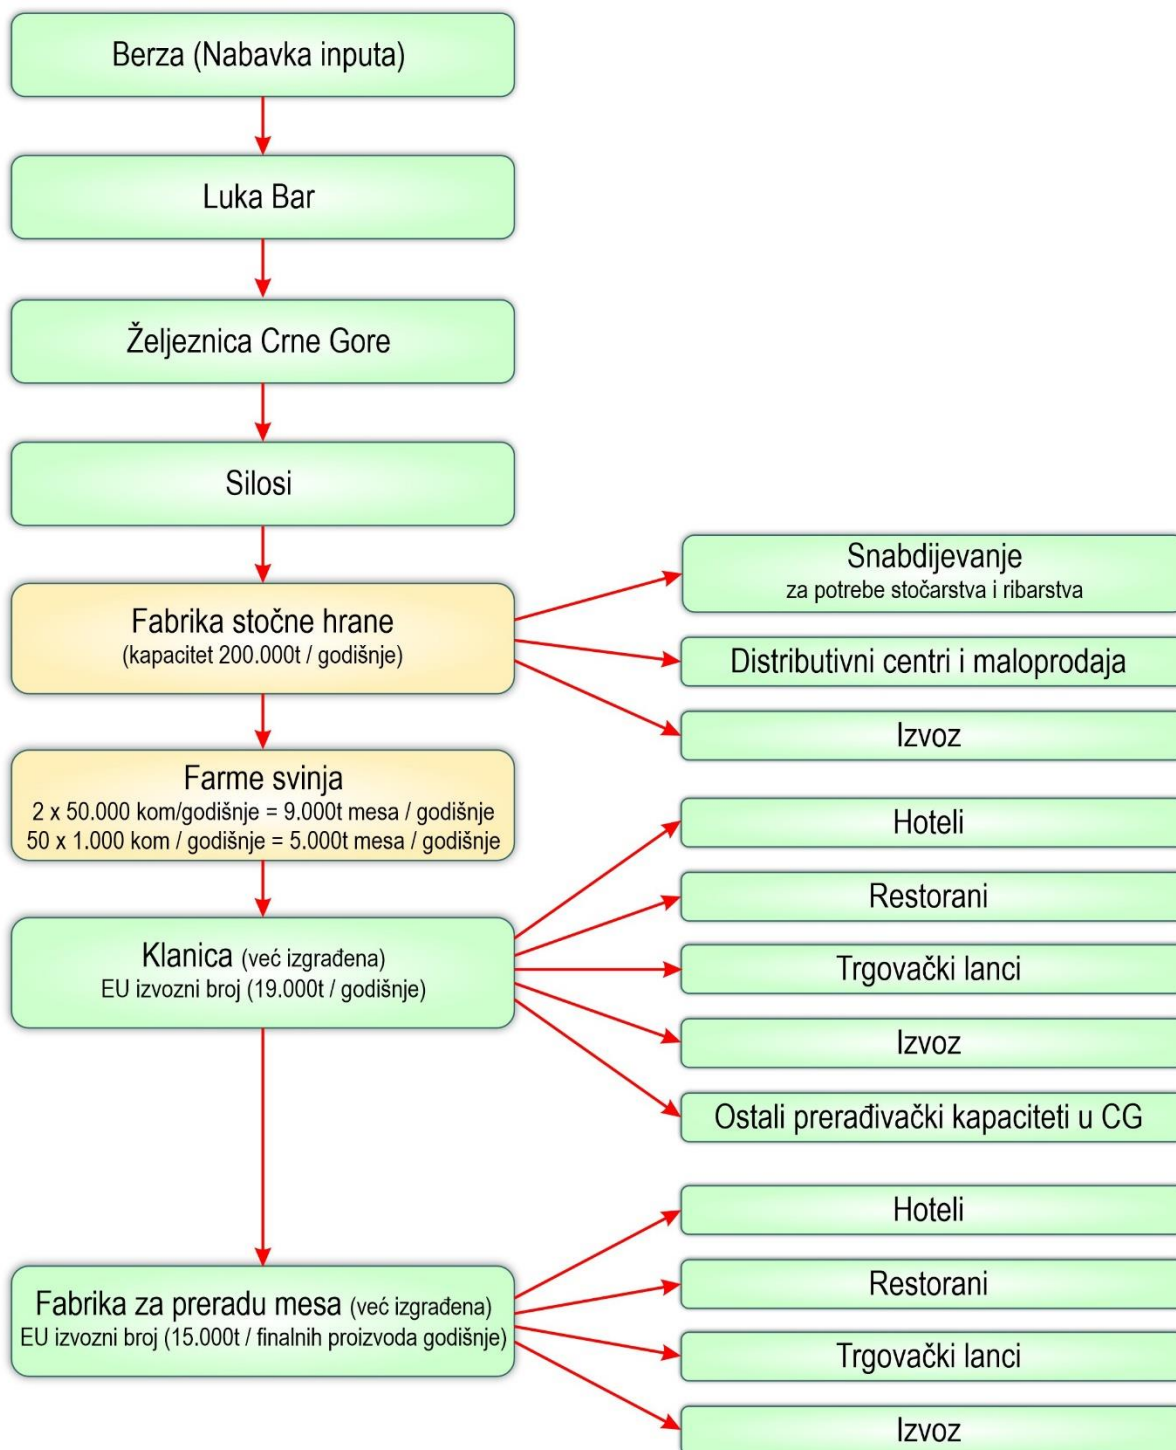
Berza (Nabavka inputa)

Luka Bar

Željeznica Crne Gore

Silosi

Fabrika stočne hrane
(kapacitet 200.000t / godišnje)

Snabdijevanje
za potrebe stočarstva i ribarstva

Distributivni centri i maloprodaja

Izvoz

Farme svinja
2 x 50.000 kom/godišnje = 9.000t mesa / godišnje
50 x 1.000 kom / godišnje = 5.000t mesa / godišnje

Klanica (već izgrađena)
EU izvozni broj (19.000t / godišnje)

Hoteli

Restorani

Trgovački lanci

Izvoz

Ostali prerađivački kapaciteti u CG

Fabrika za preradu mesa (već izgrađena)
EU izvozni broj (15.000t / finalnih proizvoda godišnje)

Hoteli

Restorani

Trgovački lanci

Izvoz